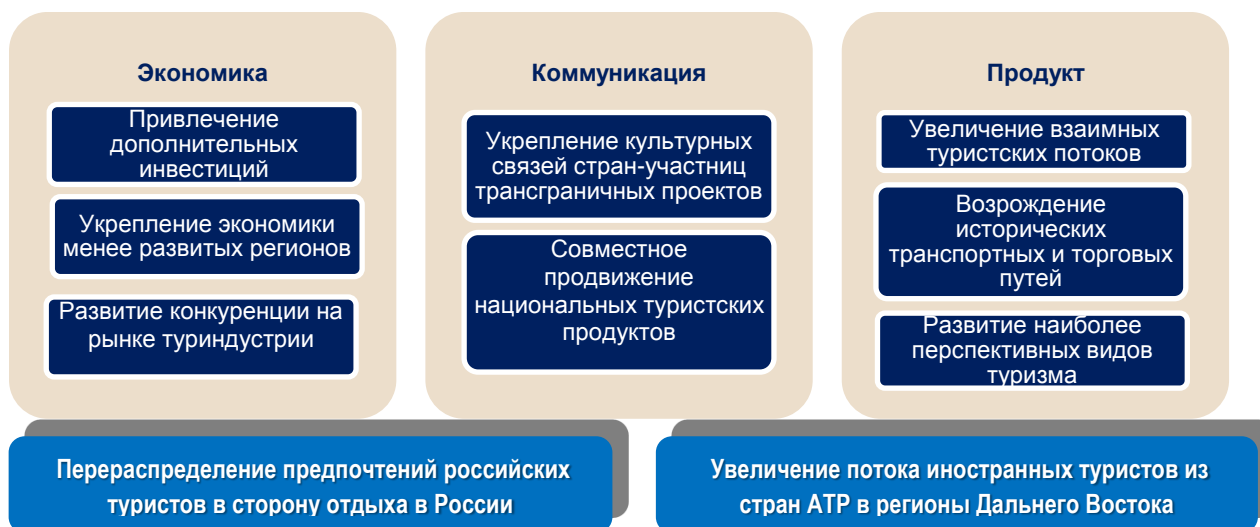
Экономика

Привлечение дополнительных инвестиций

Укрепление экономики менее развитых регионов

Развитие конкуренции на рынке туриндустрии

Коммуникация

Укрепление культурных связей стран-участниц трансграничных проектов

Совместное продвижение национальных туристских продуктов

Продукт

Увеличение взаимных туристских потоков

Возрождение исторических транспортных и торговых путей

Развитие наиболее перспективных видов туризма

Перераспределение предпочтений российских туристов в сторону отдыха в России

Увеличение потока иностранных туристов из стран АТР в регионы Дальнего Востока